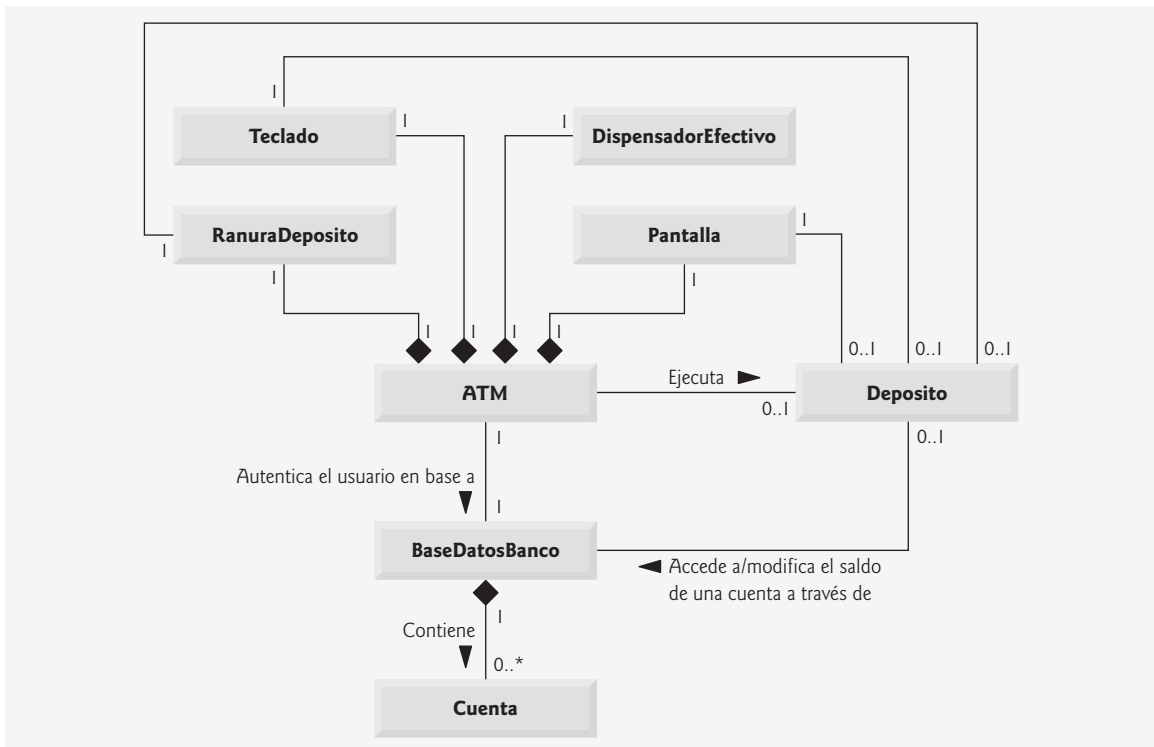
1
Teclado
1
1
DispensadorEfectivo
RanuraDeposito
1
Pantalla
1
1
1
1
1
1
1
0..1
0..1
0..1
ATM
Ejecuta ►
0..1
Deposito
1
0..1
Autentica el usuario en base a
1
BaseDatosBanco
◄ Accede a/modifica el saldo de una cuenta a través de
1
Contiene
0..*
Cuenta